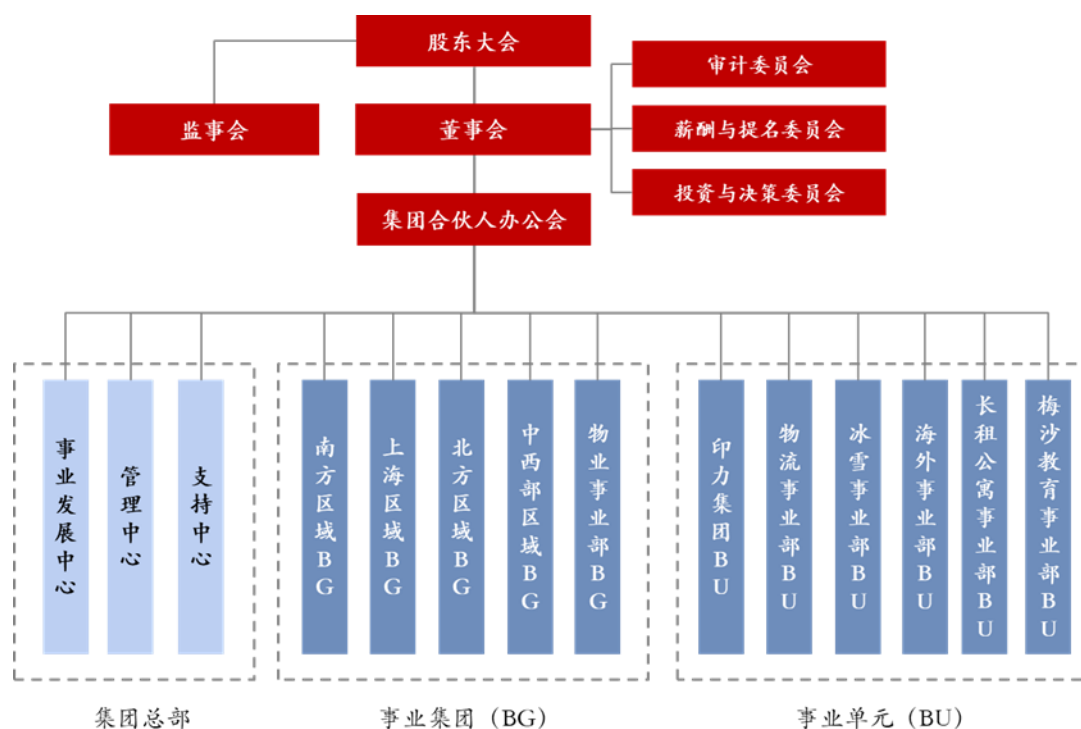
股东大会

监事会

董事会

审计委员会

薪酬与提名委员会

投资与决策委员会

集团合伙人办公会

事业发展中心

管理中心

支持中心

南方区域BG

上海区域BG

北方区域BG

中西部区域BG

物业事业部BG

印力集团BU

物流事业部BU

冰雪事业部BU

海外事业部BU

长租公寓事业部BU

梅沙教育事业部BU

集团总部

事业集团（BG）

事业单元（BU）